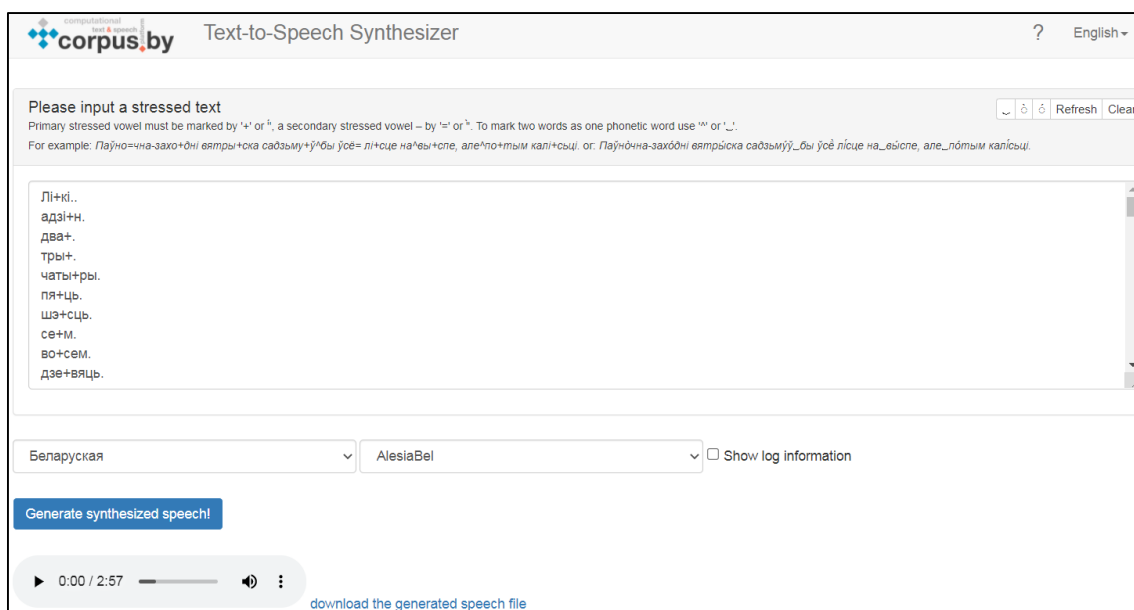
computational text & speech corpus.by

Text-to-Speech Synthesizer

? English

Please input a stressed text

Primary stressed vowel must be marked by '+' or '́', a secondary stressed vowel – by '=' or '̀'. To mark two words as one phonetic word use '^' or '‿'.

For example: Паўно=чна-захо+дні вятры+ска садзьму+ў^бы ўсё= лі+сце на^вы+спе, але^по+тым калі+сцы. or: Паўно̀чна-захо́дні вятры́ска садзьму́ў‿бы ўсѐ лі́сце на‿вы́спе, але‿по́тым калі́сцы.

‿ ò ó Refresh Clear

Лі+кі..
адзі+н.
два+.
тры+.
чаты+ры.
пя+ць.
шэ+сць.
се+м.
во+сем.
дзе+вяць.

Беларуская

AlesiaBel

Show log information

Generate synthesized speech!

0:00 / 2:57

download the generated speech file